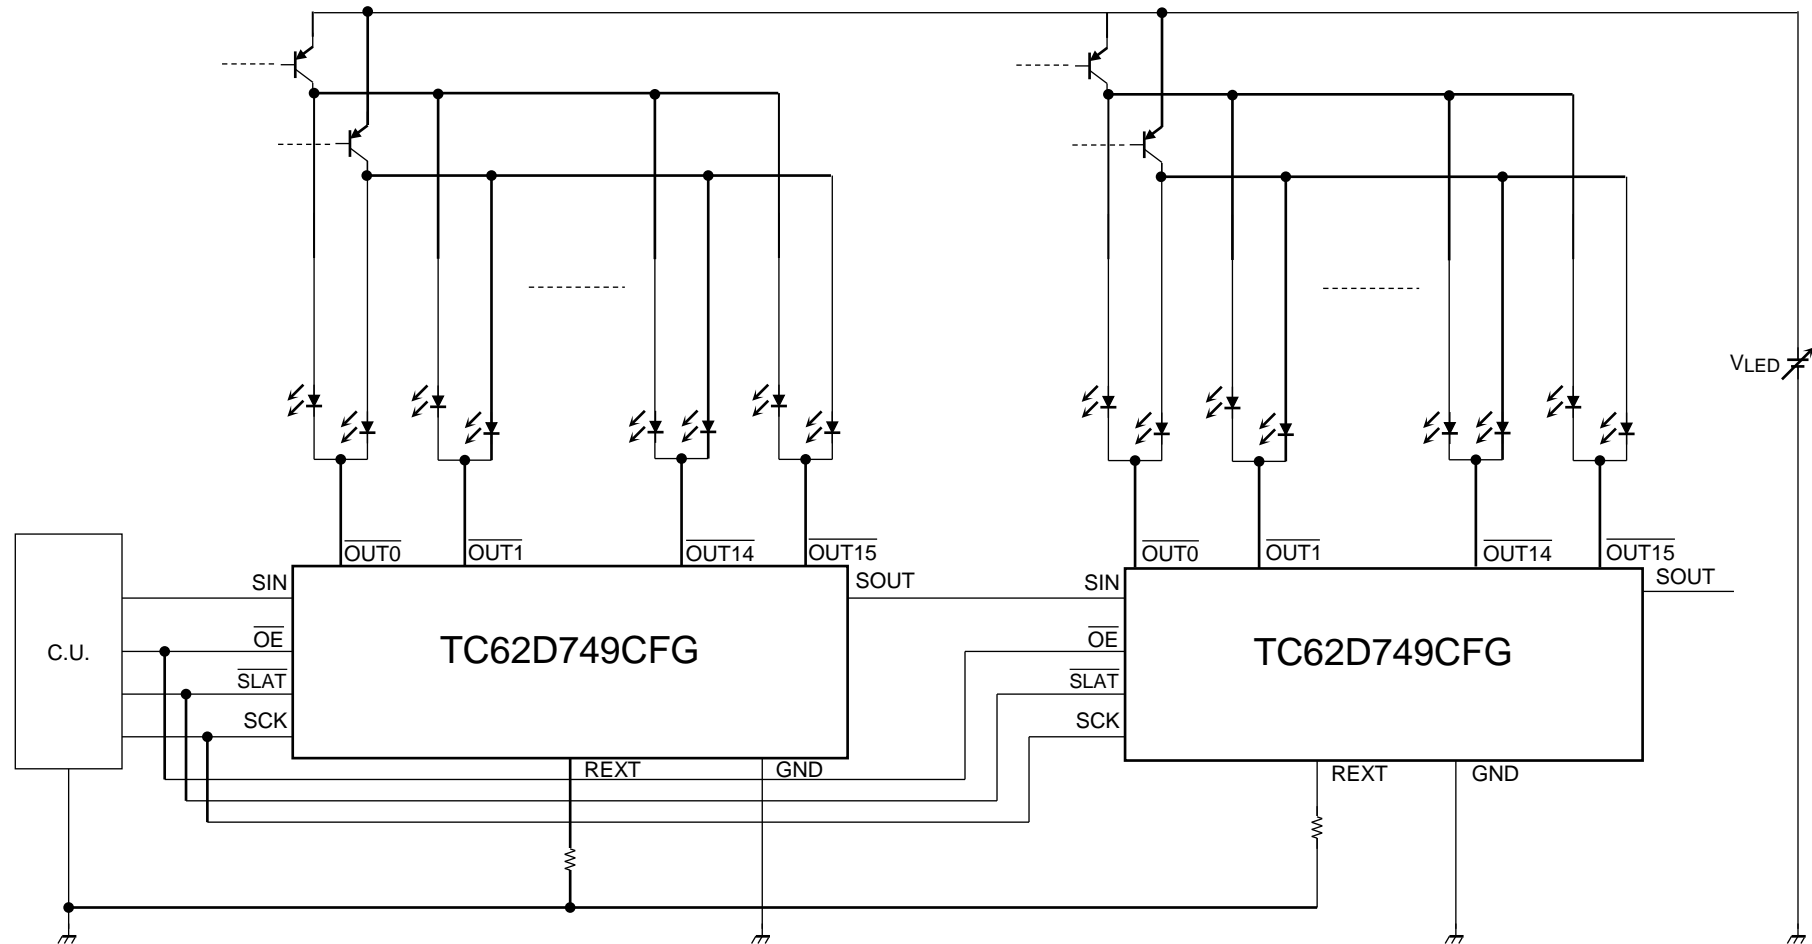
$\overline{OUT0}$ $\overline{OUT1}$ $\overline{OUT14}$ $\overline{OUT15}$

SIN
$\overline{OE}$
$\overline{SLAT}$
SCK

C.U.

TC62D749CFG

SOUT

REXT GND

$\overline{OUT0}$ $\overline{OUT1}$ $\overline{OUT14}$ $\overline{OUT15}$

SIN
$\overline{OE}$
$\overline{SLAT}$
SCK

TC62D749CFG

SOUT

REXT GND

$V_{LED}$